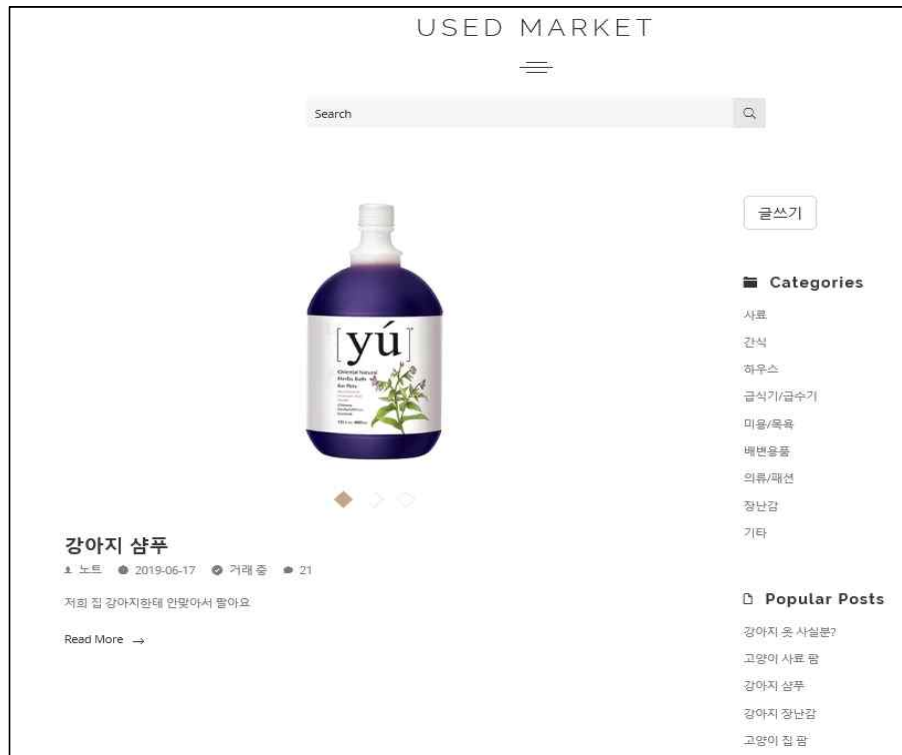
USED MARKET

Search

글쓰기

Categories

사료
간식
하우스
급식기/급수기
미용/목욕
배변용품
의류/패션
장난감
기타

[yú]
Oriental Natural Herbs Bath for Pets

강아지 샴푸

노트 2019-06-17 거래 중 21

저희 집 강아지한테 안맞아서 팔아요

Read More →

Popular Posts

강아지 옷 사실분?
고양이 사료 팜
강아지 샴푸
강아지 장난감
고양이 집 팜